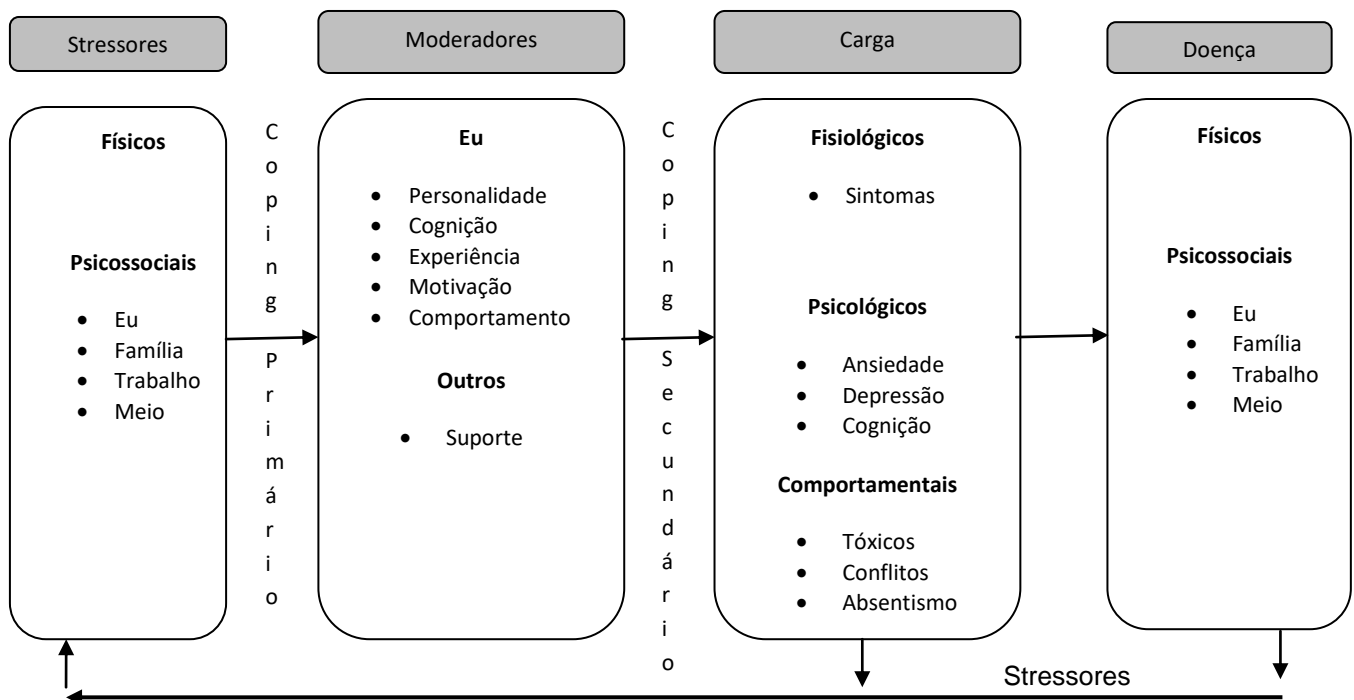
Stressores

Moderadores

Carga

Doença

Físicos

Psicossociais

- Eu
- Família
- Trabalho
- Meio

Coping Primário

Eu

- Personalidade
- Cognição
- Experiência
- Motivação
- Comportamento

Outros

- Suporte

Coping Secundário

Fisiológicos

- Sintomas

Psicológicos

- Ansiedade
- Depressão
- Cognição

Comportamentais

- Tóxicos
- Conflitos
- Absentismo

Físicos

Psicossociais

- Eu
- Família
- Trabalho
- Meio

Stressores